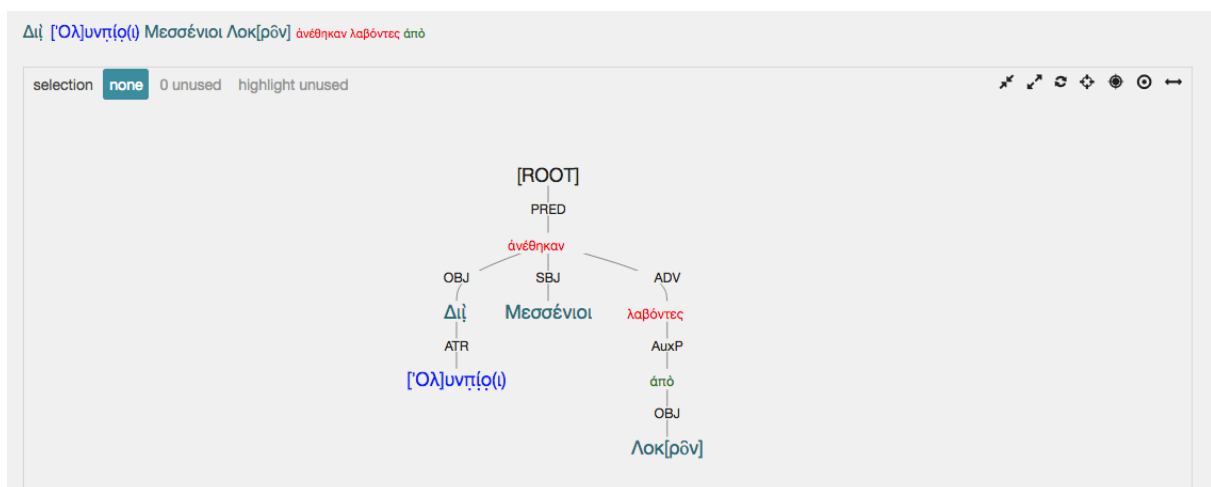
Διὶ [Ὀλ]υνπ̣ί̣ο̣(ι) Μεσσένιοι Λοκ[ρο͂ν] ἀνέθηκαν λαβόντες ἀπὸ

selection none 0 unused highlight unused

[ROOT]
PRED
ἀνέθηκαν
OBJ
SBJ
ADV
Διὶ
Μεσσένιοι
λαβόντες
ATR
AuxP
[Ὀλ]υνπ̣ί̣ο̣(ι)
ἀπὸ
OBJ
Λοκ[ρο͂ν]